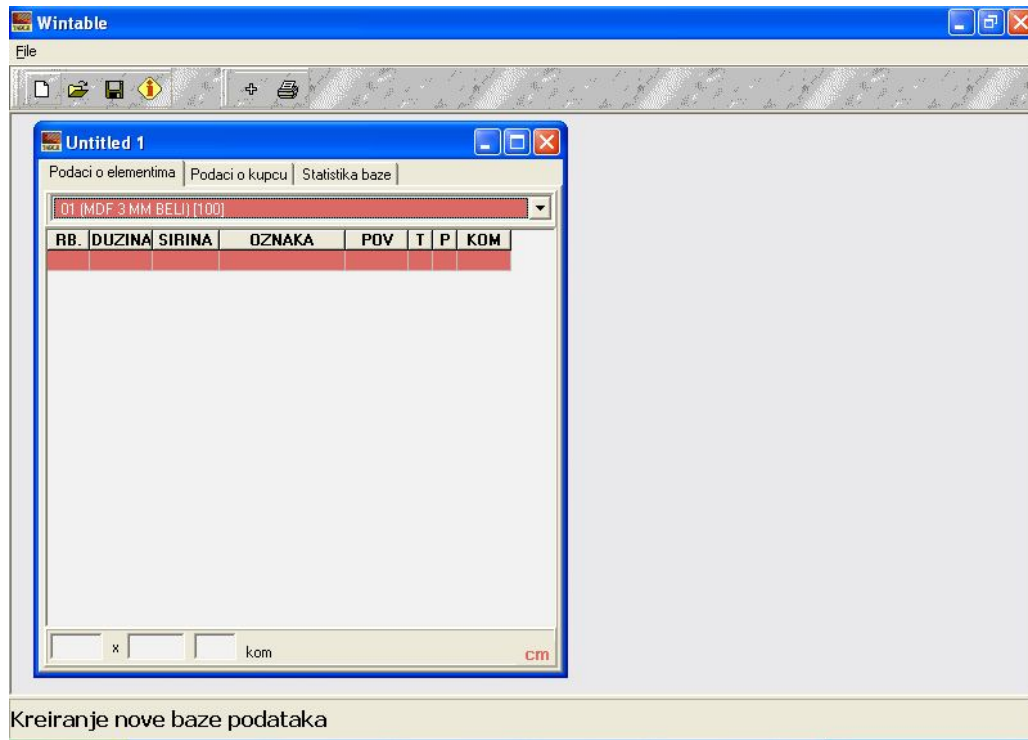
Wintable

File

Untitled 1

Podaci o elementima | Podaci o kupcu | Statistika baze

01 (MDF 3 MM BELI) [100]

| RB. | DUZINA | SIRINA | OZNAKA | POV | T | P | KOM |
|---|---|---|---|---|---|---|---|
| | | | | | | | |

x kom cm

Kreiranje nove baze podataka